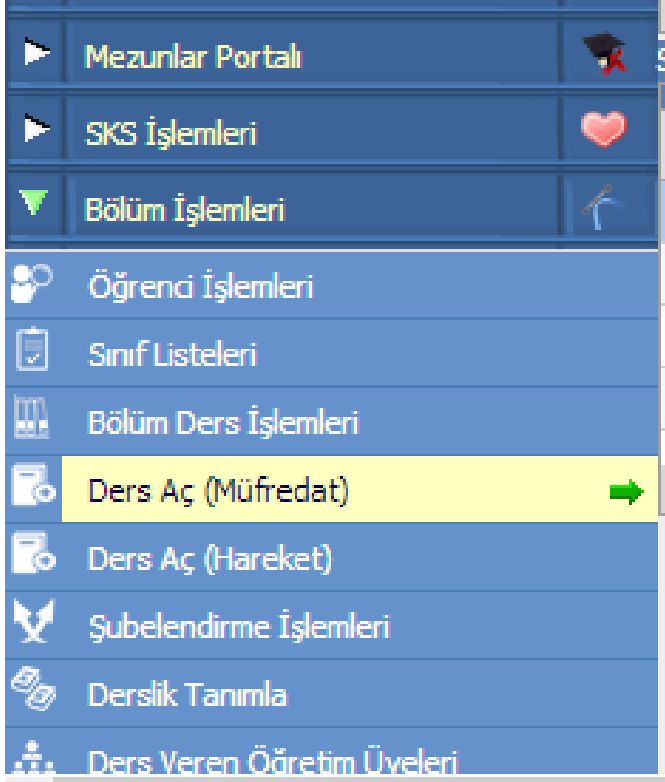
Mezunlar Portalı
SKS İşlemleri
Bölüm İşlemleri
Öğrenci İşlemleri
Sınıf Listeleri
Bölüm Ders İşlemleri
Ders Aç (Müfredat)
Ders Aç (Hareket)
Şubelendirme İşlemleri
Derslik Tanımla
Ders Veren Öğretim Üyeleri